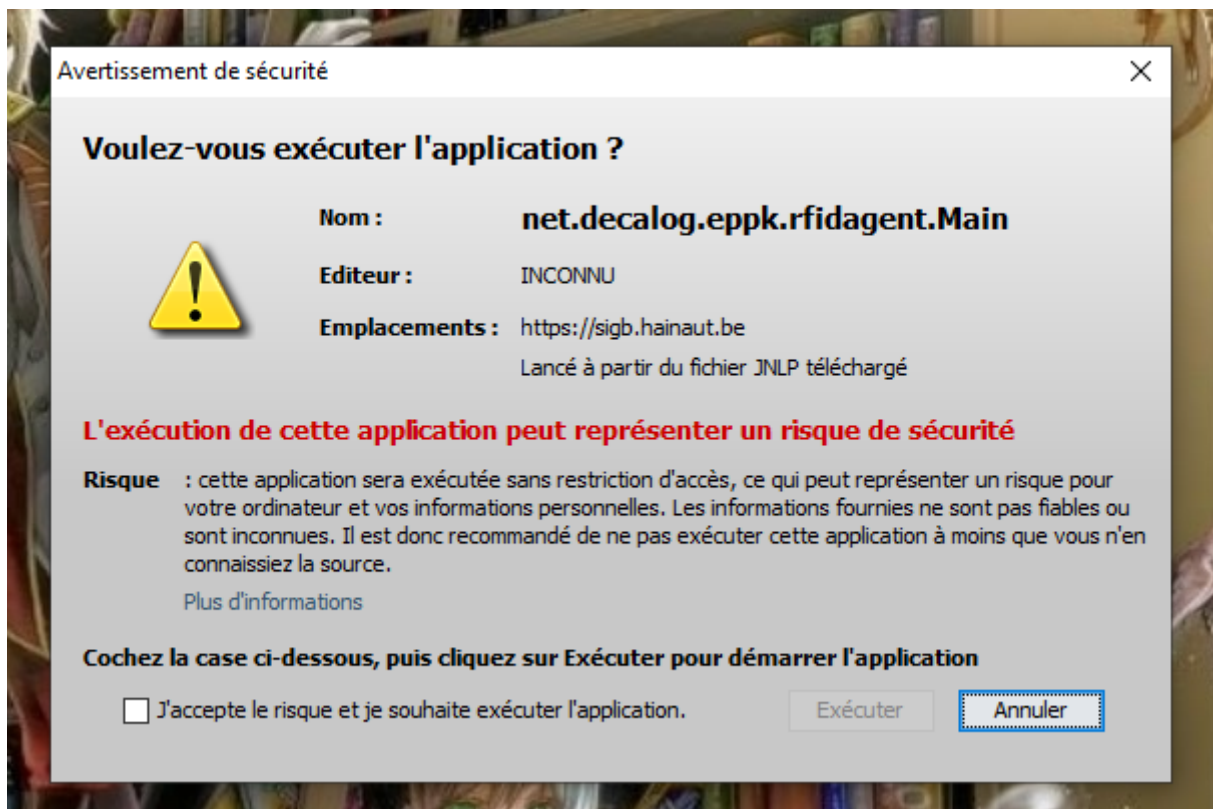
Avertissement de sécurité

Voulez-vous exécuter l'application ?

Nom : net.decalog.eppk.rfidagent.Main

Editeur : INCONNU

Emplacements : https://sigb.hainaut.be
Lancé à partir du fichier JNLP téléchargé

L'exécution de cette application peut représenter un risque de sécurité

Risque : cette application sera exécutée sans restriction d'accès, ce qui peut représenter un risque pour votre ordinateur et vos informations personnelles. Les informations fournies ne sont pas fiables ou sont inconnues. Il est donc recommandé de ne pas exécuter cette application à moins que vous n'en connaissiez la source.

Plus d'informations

Cochez la case ci-dessous, puis cliquez sur Exécuter pour démarrer l'application

J'accepte le risque et je souhaite exécuter l'application.

Exécuter

Annuler